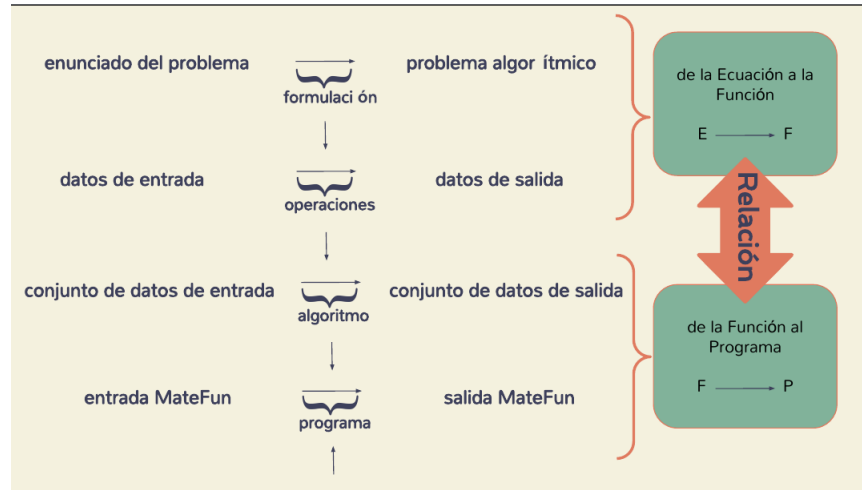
enunciado del problema $\overrightarrow{\qquad}$ problema algor ítmico
formulaci ón

datos de entrada $\overrightarrow{\qquad}$ datos de salida
operaciones

conjunto de datos de entrada $\overrightarrow{\qquad}$ conjunto de datos de salida
algoritmo

entrada MateFun $\overrightarrow{\qquad}$ salida MateFun
programa

de la Ecuación a la Función

E $\longrightarrow$ F

Relación

de la Función al Programa

F $\longrightarrow$ P